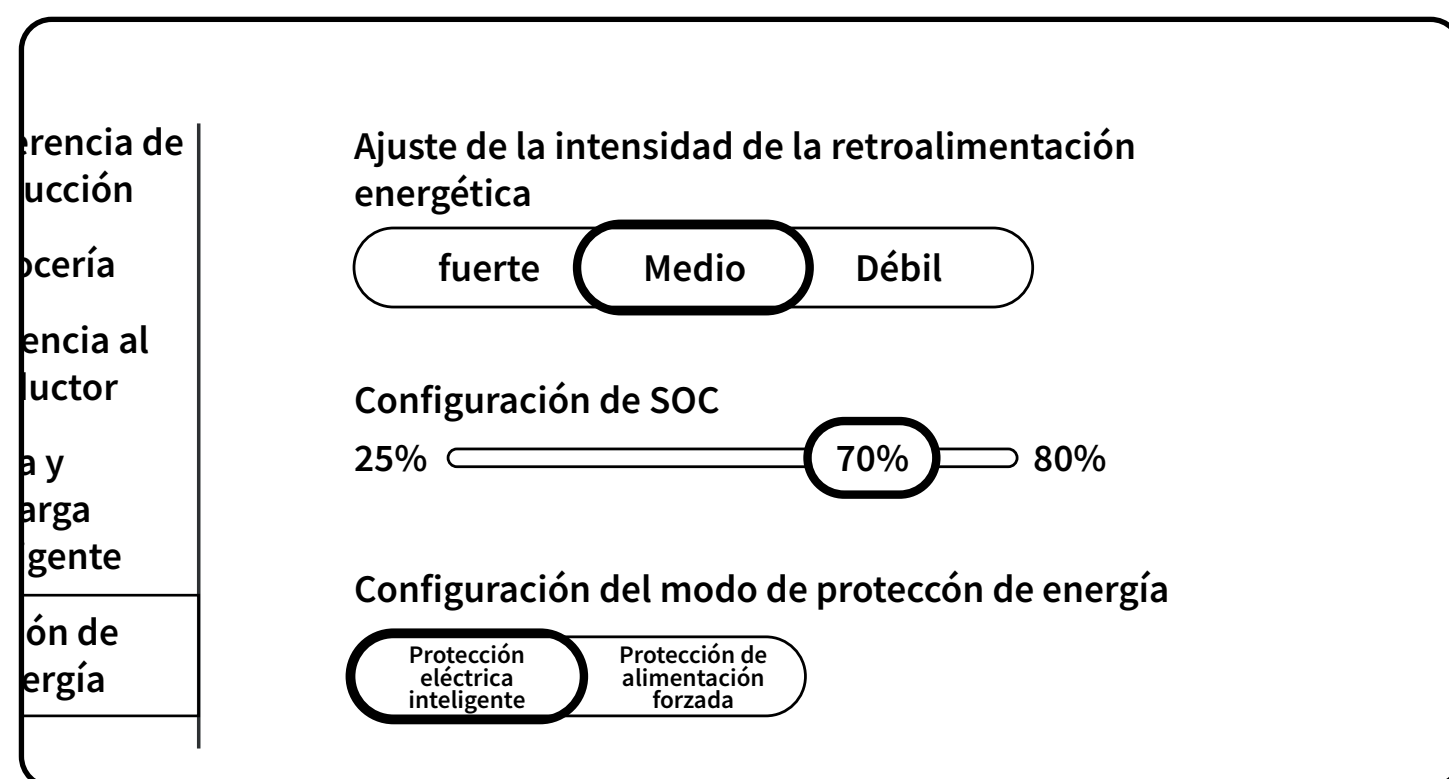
erencia de ucción

ocería

encia al luctor

a y arga igente

ón de ergía

Ajuste de la intensidad de la retroalimentación energética

fuerte

Medio

Débil

Configuración de SOC

25%

70%

80%

Configuración del modo de proteccón de energía

Protección eléctrica inteligente

Protección de alimentación forzada